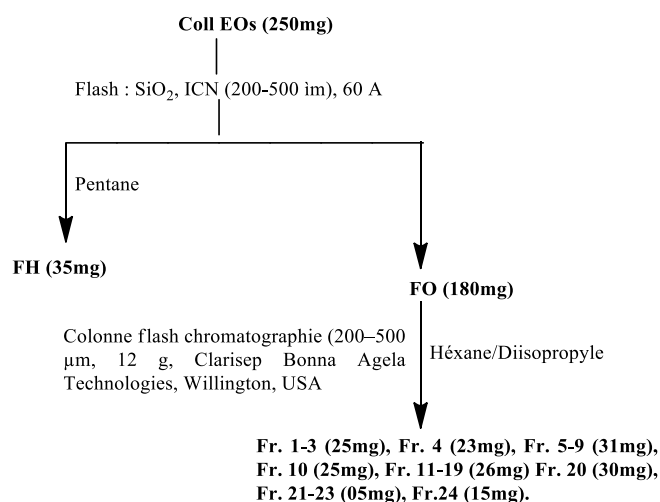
Coll EOs (250mg)

Flash : $SiO_2$, ICN (200-500 ìm), 60 A

Pentane

FH (35mg)

FO (180mg)

Colonne flash chromatographie (200–500 μm, 12 g, Clarisep Bonna Agela Technologies, Willington, USA

Héxane/Diisopropyle

Fr. 1-3 (25mg), Fr. 4 (23mg), Fr. 5-9 (31mg), Fr. 10 (25mg), Fr. 11-19 (26mg) Fr. 20 (30mg), Fr. 21-23 (05mg), Fr.24 (15mg).